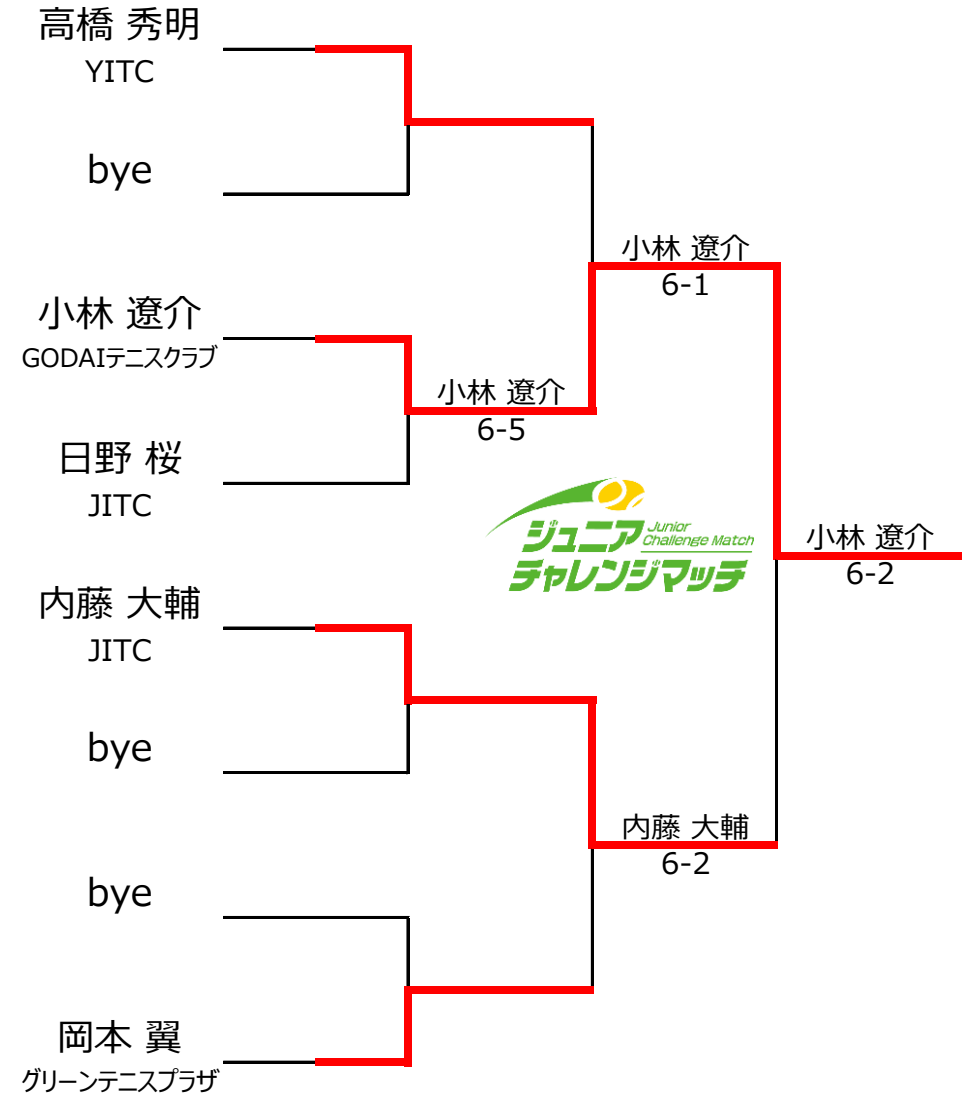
高橋 秀明
YITC

bye

小林 遼介
GODAIテニスクラブ

日野 桜
JITC

内藤 大輔
JITC

bye

bye

岡本 翼
グリーンテニスプラザ

小林 遼介
6-5

小林 遼介
6-1

内藤 大輔
6-2

小林 遼介
6-2

ジュニア Junior Challenge Match
チャレンジマッチ